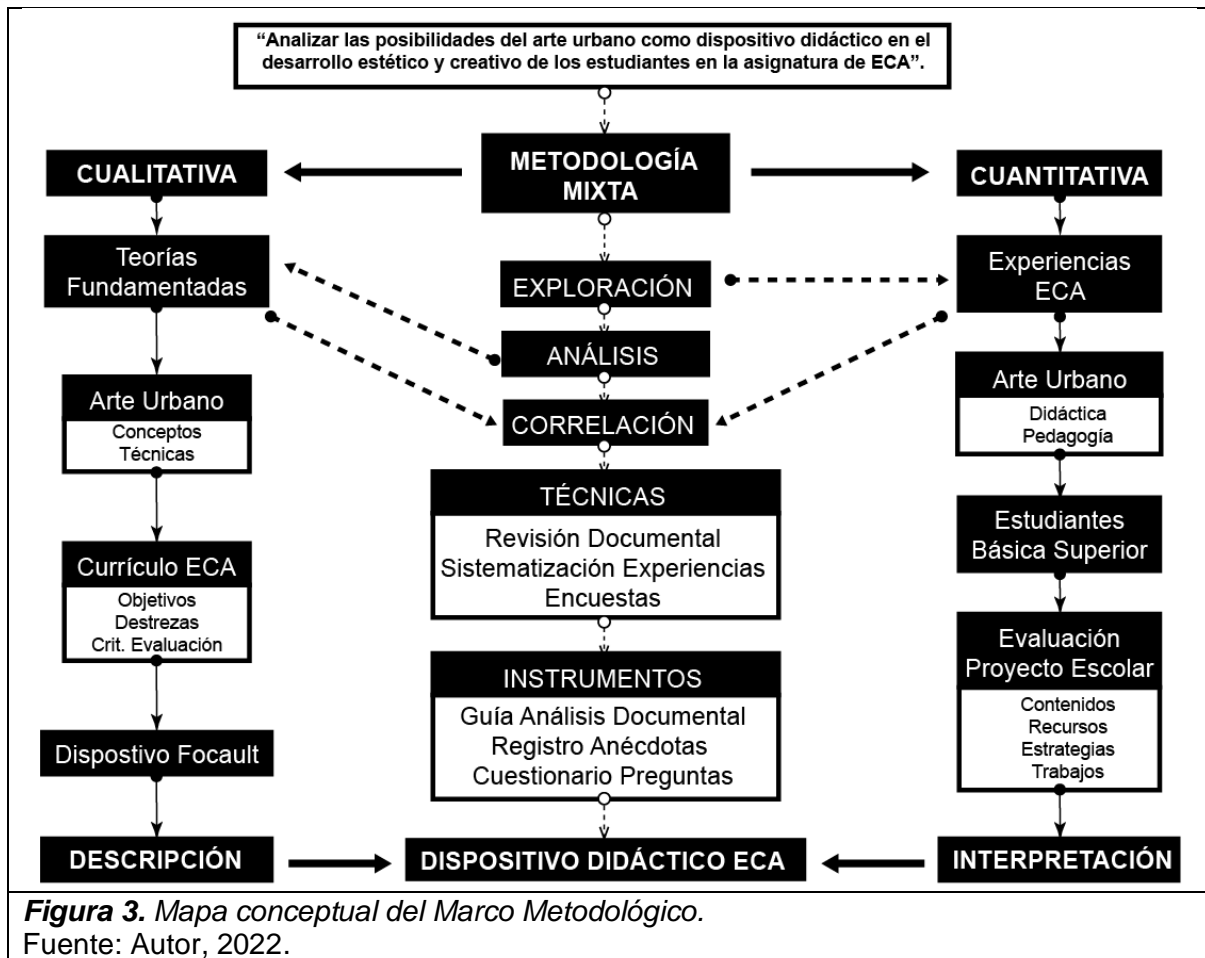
"Analizar las posibilidades del arte urbano como dispositivo didáctico en el desarrollo estético y creativo de los estudiantes en la asignatura de ECA".

CUALITATIVA

METODOLOGÍA MIXTA

CUANTITATIVA

Teorías Fundamentadas

EXPLORACIÓN

Experiencias ECA

ANÁLISIS

Arte Urbano
Conceptos
Técnicas

CORRELACIÓN

Arte Urbano
Didáctica
Pedagogía

TÉCNICAS
Revisión Documental
Sistematización Experiencias
Encuestas

Estudiantes Básica Superior

Currículo ECA
Objetivos
Destrezas
Crit. Evaluación

INSTRUMENTOS
Guía Análisis Documental
Registro Anécdotas
Cuestionario Preguntas

Evaluación Proyecto Escolar
Contenidos
Recursos
Estrategias
Trabajos

Dispostivo Focault

DESCRIPCIÓN

DISPOSITIVO DIDÁCTICO ECA

INTERPRETACIÓN

Figura 3. Mapa conceptual del Marco Metodológico.
Fuente: Autor, 2022.